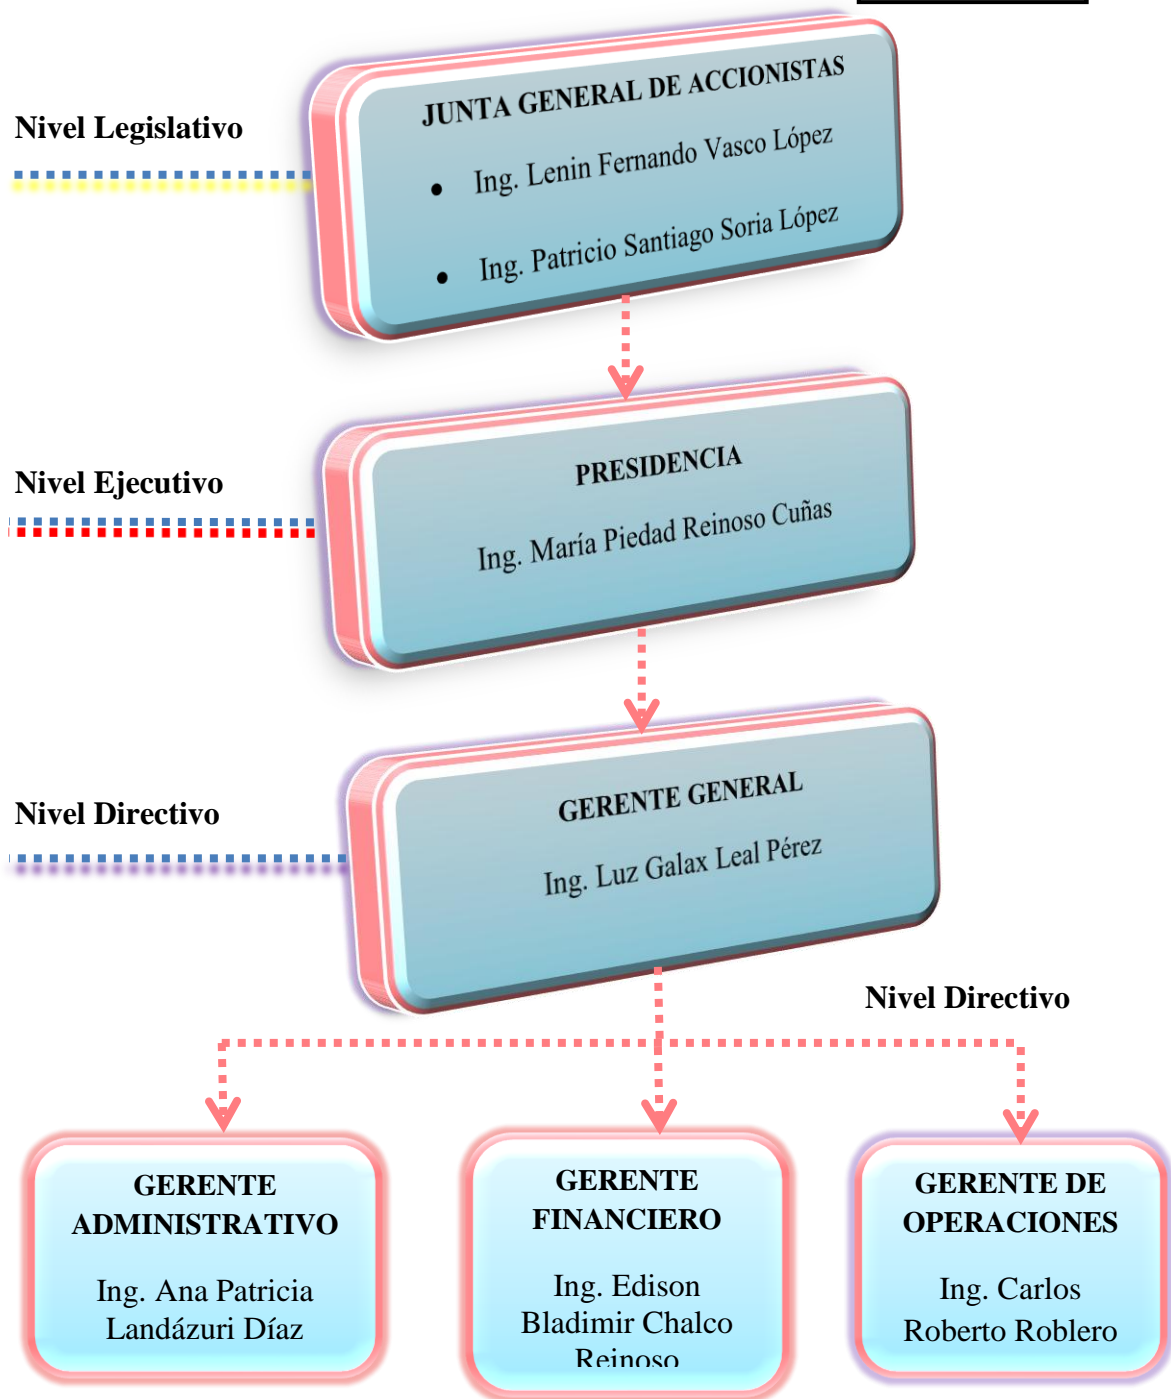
Nivel Legislativo

JUNTA GENERAL DE ACCIONISTAS

- Ing. Lenin Fernando Vasco López
- Ing. Patricio Santiago Soria López

Nivel Ejecutivo

PRESIDENCIA

Ing. María Piedad Reinoso Cuñas

Nivel Directivo

GERENTE GENERAL

Ing. Luz Galax Leal Pérez

Nivel Directivo

GERENTE ADMINISTRATIVO

Ing. Ana Patricia Landázuri Díaz

GERENTE FINANCIERO

Ing. Edison Bladimir Chalco Reinoso

GERENTE DE OPERACIONES

Ing. Carlos Roberto Roblero